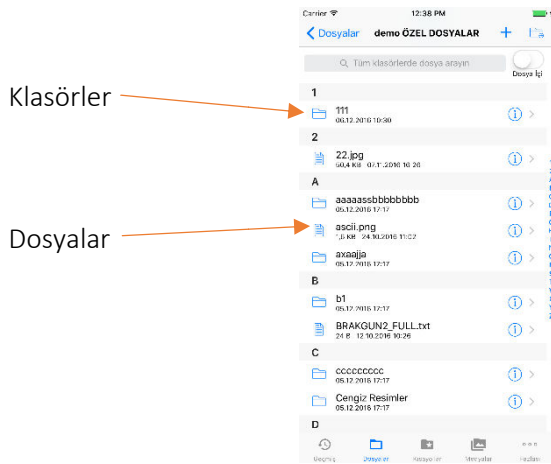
Klasörler

Dosyalar

Carrier 12:38 PM

Dosyalar demo ÖZEL DOSYALAR +

Tüm klasörlerde dosya arayın

Dosya İçi

1

111
06.12.2016 10:30

2

22.jpg
60,4 KB 07.12.2016 16:26

A

aaaaassbbbbbbbbb
05.12.2016 17:17

ascii.png
1,6 KB 24.10.2016 11:02

axaajja
05.12.2016 17:17

B

b1
05.12.2016 17:17

BRAKGUN2_FULL.txt
24 B 12.10.2016 10:26

C

cccccccc
05.12.2016 17:17

Cengiz Resimler
05.12.2016 17:17

D

Geçmiş Dosyalar Kaydet'ler Medyalar Fazlası